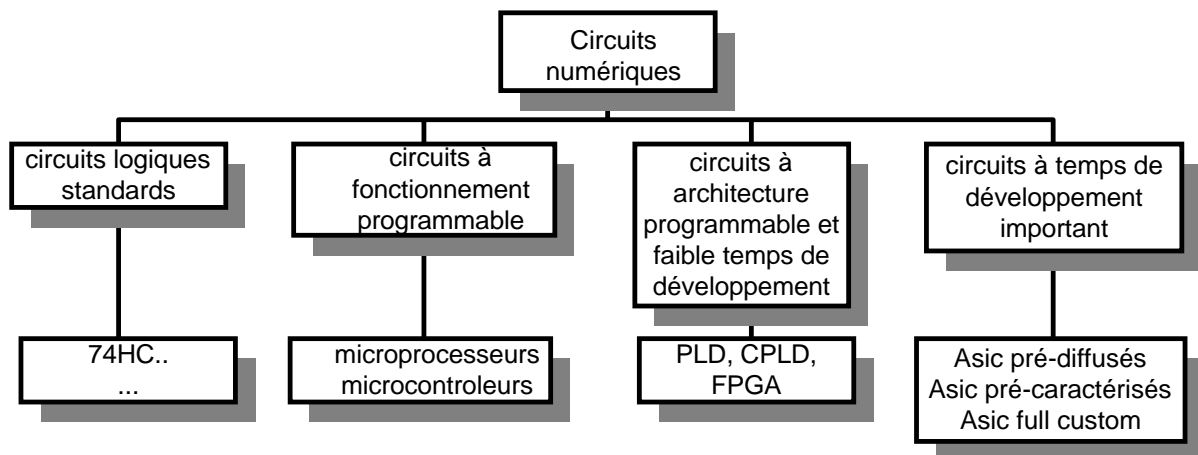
Circuits numériques

circuits logiques standards

circuits à fonctionnement programmable

circuits à architecture programmable et faible temps de développement

circuits à temps de développement important

74HC..
...

microprocesseurs
microcontroleurs

PLD, CPLD,
FPGA

Asic pré-diffusés
Asic pré-caractérisés
Asic full custom